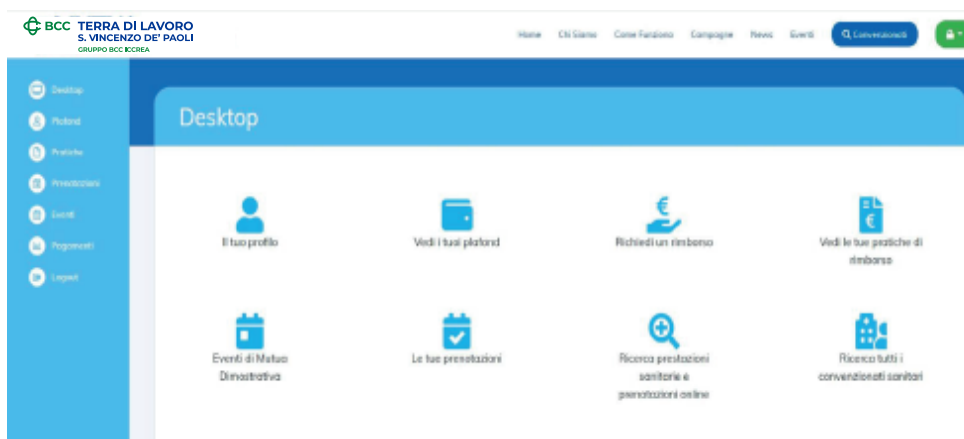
BCC TERRA DI LAVORO
S. VINCENZO DE' PAOLI
GRUPPO BCC ICCREA

Home Chi Siamo Come Funziona Campagne News Eventi Convenzionati

Desktop
Plafond
Pratiche
Prenotazioni
Eventi
Pagamenti
Logout

Desktop

Il tuo profilo
Vedi i tuoi plafond
Richiedi un rimborso
Vedi le tue pratiche di rimborso
Eventi di Mutua Dimostrativa
Le tue prenotazioni
Ricerca prestazioni sanitarie e prenotazioni online
Ricerca tutti i convenzionati sanitari